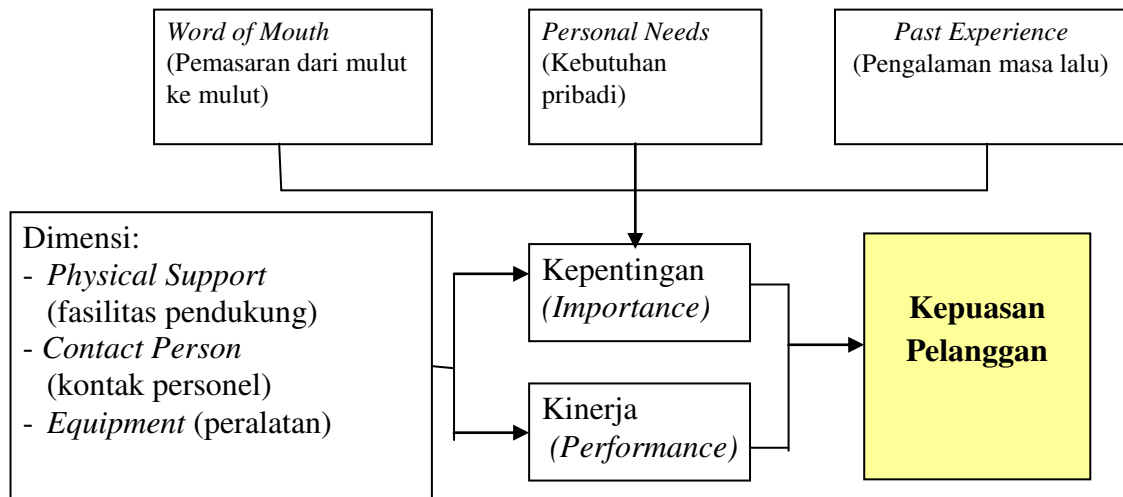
Word of Mouth
(Pemasaran dari mulut ke mulut)

Personal Needs
(Kebutuhan pribadi)

Past Experience
(Pengalaman masa lalu)

Dimensi:
- Physical Support (fasilitas pendukung)
- Contact Person (kontak personel)
- Equipment (peralatan)

Kepentingan (Importance)

Kinerja (Performance)

Kepuasan Pelanggan